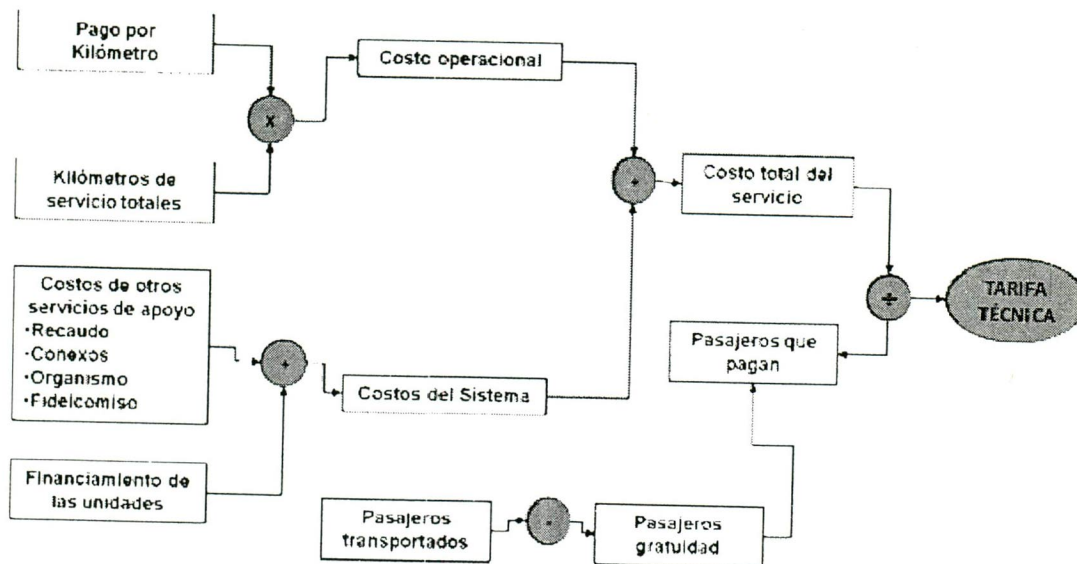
Pago por Kilómetro

x

Kilómetros de servicio totales

Costo operacional

+

Costo total del servicio

Costos de otros servicios de apoyo
·Recaudo
·Conexos
·Organismo
·Fideicomiso

+

Costos del Sistema

Financiamiento de las unidades

÷

TARIFA TÉCNICA

Pasajeros que pagan

Pasajeros transportados

-

Pasajeros gratuidad